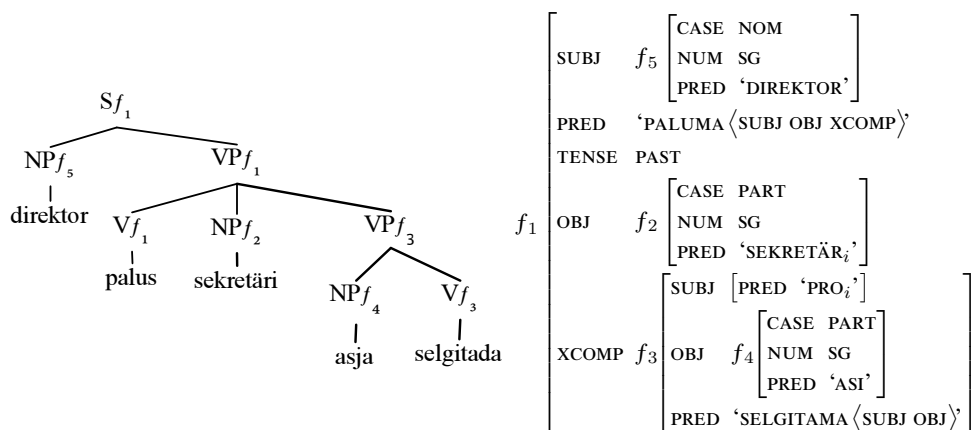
$Sf_1$

$NPf_5$ $VPf_1$

direktor

$Vf_1$ $NPf_2$ $VPf_3$

palus sekretäri

$NPf_4$ $Vf_3$

asja selgitada

$f_1 \begin{bmatrix} \text{SUBJ} & f_5 \begin{bmatrix} \text{CASE} & \text{NOM} \\ \text{NUM} & \text{SG} \\ \text{PRED} & \text{'DIREKTOR'} \end{bmatrix} \\ \text{PRED} & \text{'PALUMA} \langle \text{SUBJ OBJ XCOMP} \rangle \text{'} \\ \text{TENSE} & \text{PAST} \\ \text{OBJ} & f_2 \begin{bmatrix} \text{CASE} & \text{PART} \\ \text{NUM} & \text{SG} \\ \text{PRED} & \text{'SEKRETÄR}_i\text{'} \end{bmatrix} \\ \text{XCOMP} & f_3 \begin{bmatrix} \text{SUBJ} & \begin{bmatrix} \text{PRED} & \text{'PRO}_i\text{'} \end{bmatrix} \\ \text{OBJ} & f_4 \begin{bmatrix} \text{CASE} & \text{PART} \\ \text{NUM} & \text{SG} \\ \text{PRED} & \text{'ASI'} \end{bmatrix} \\ \text{PRED} & \text{'SELGITAMA} \langle \text{SUBJ OBJ} \rangle \text{'} \end{bmatrix} \end{bmatrix}$